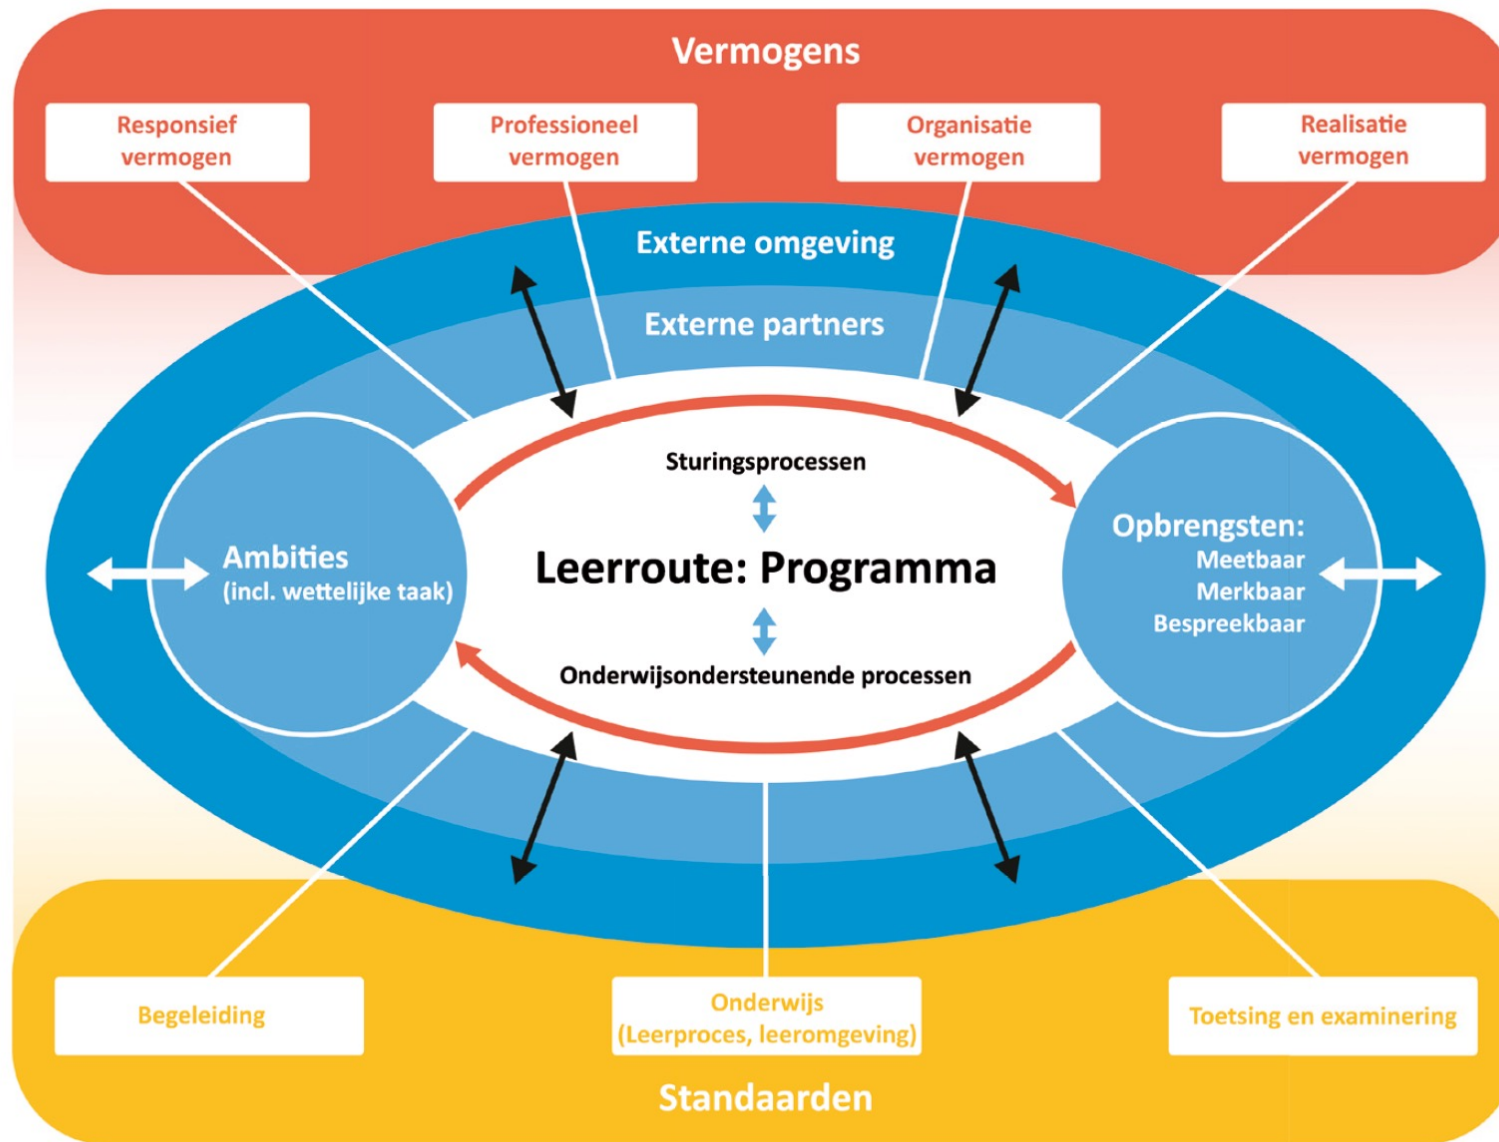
Vermogens

Responsief vermogen

Professioneel vermogen

Organisatie vermogen

Realisatie vermogen

Externe omgeving

Externe partners

Sturingsprocessen

Ambities
(incl. wettelijke taak)

Leerroute: Programma

Opbrengsten:
Meetbaar
Merkbaar
Bespreekbaar

Onderwijsondersteunende processen

Begeleiding

Onderwijs
(Leerproces, leeromgeving)

Toetsing en examinering

Standaarden